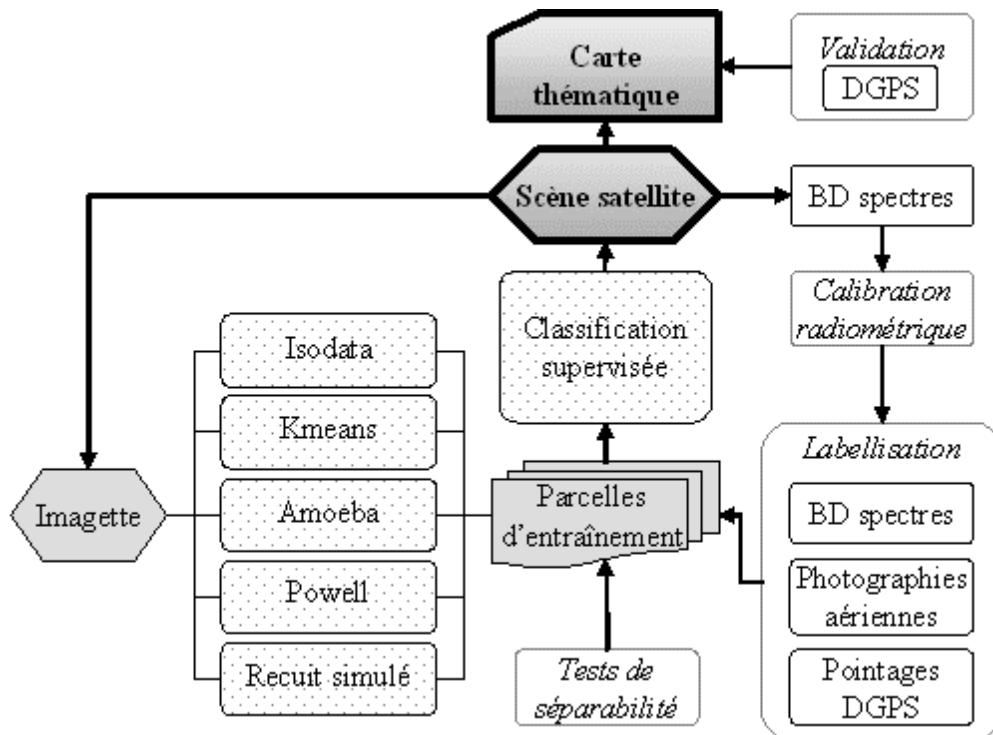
Carte thématique

Validation
DGPS

Scène satellite

BD spectres

Calibration radiométrique

Labellisation
BD spectres
Photographies aériennes
Pointages DGPS

Classification supervisée

Parcelles d'entraînement

Tests de séparabilité

Isodata
Kmeans
Amoeba
Powell
Recuit simulé

Imagette